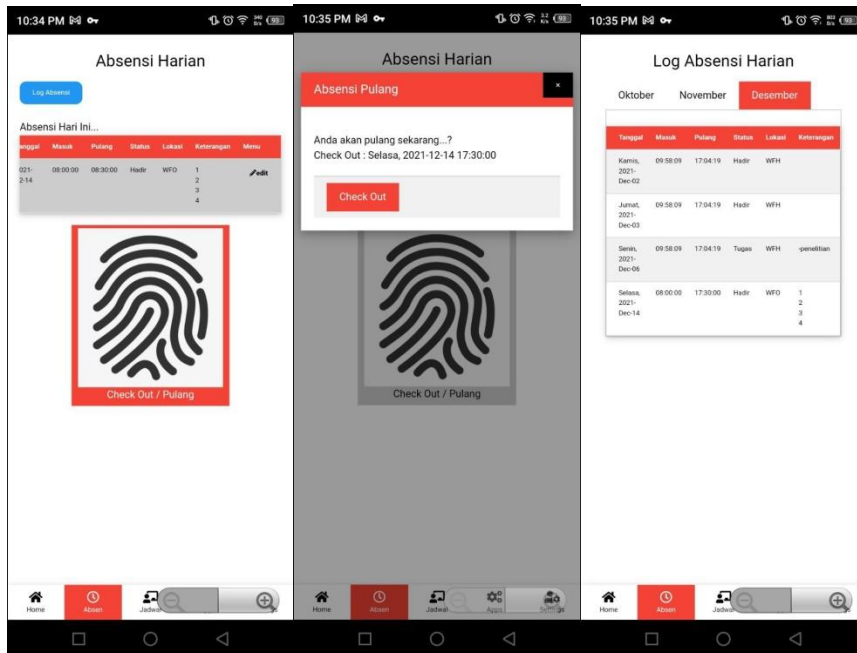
10:34 PM

Absensi Harian

Log Absensi

Absensi Hari Ini...

| anggal | Masuk | Pulang | Status | Lokasi | Keterangan | Menu |
|---|---|---|---|---|---|---|
| 021-2-14 | 08:00:00 | 08:30:00 | Hadir | WFO | 1 2 3 4 | edit |

Check Out / Pulang

Home Absen Jadwa

10:35 PM

Absensi Harian

Absensi Pulang

×

Anda akan pulang sekarang...?
Check Out : Selasa, 2021-12-14 17:30:00

Check Out

Check Out / Pulang

Home Absen Jadwa Apps Settings

10:35 PM

Log Absensi Harian

Oktober November Desember

| Tanggal | Masuk | Pulang | Status | Lokasi | Keterangan |
|---|---|---|---|---|---|
| Kamis, 2021-Dec-02 | 09:58:09 | 17:04:19 | Hadir | WFH | |
| Jumat, 2021-Dec-03 | 09:58:09 | 17:04:19 | Hadir | WFH | |
| Senin, 2021-Dec-06 | 09:58:09 | 17:04:19 | Tugas | WFH | -penelitian |
| Selasa, 2021-Dec-14 | 08:00:00 | 17:30:00 | Hadir | WFO | 1 2 3 4 |

Home Absen Jadwa